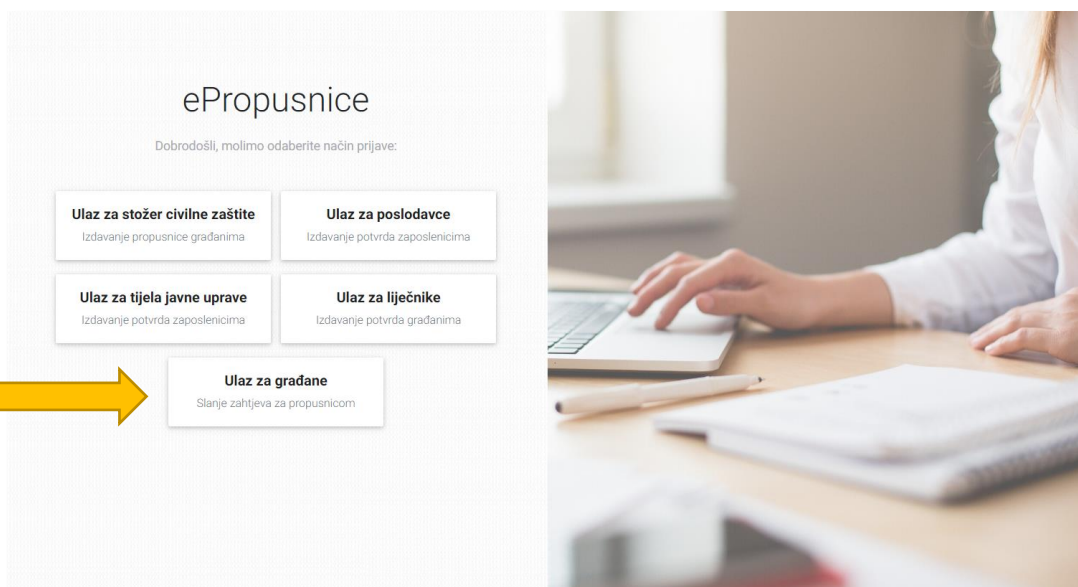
ePropusnice

Dobrodošli, molimo odaberite način prijave:

Ulaz za stožer civilne zaštite
Izdavanje propusnice građanima

Ulaz za poslodavce
Izdavanje potvrda zaposlenicima

Ulaz za tijela javne uprave
Izdavanje potvrda zaposlenicima

Ulaz za liječnike
Izdavanje potvrda građanima

Ulaz za građane
Slanje zahtjeva za propusnicom